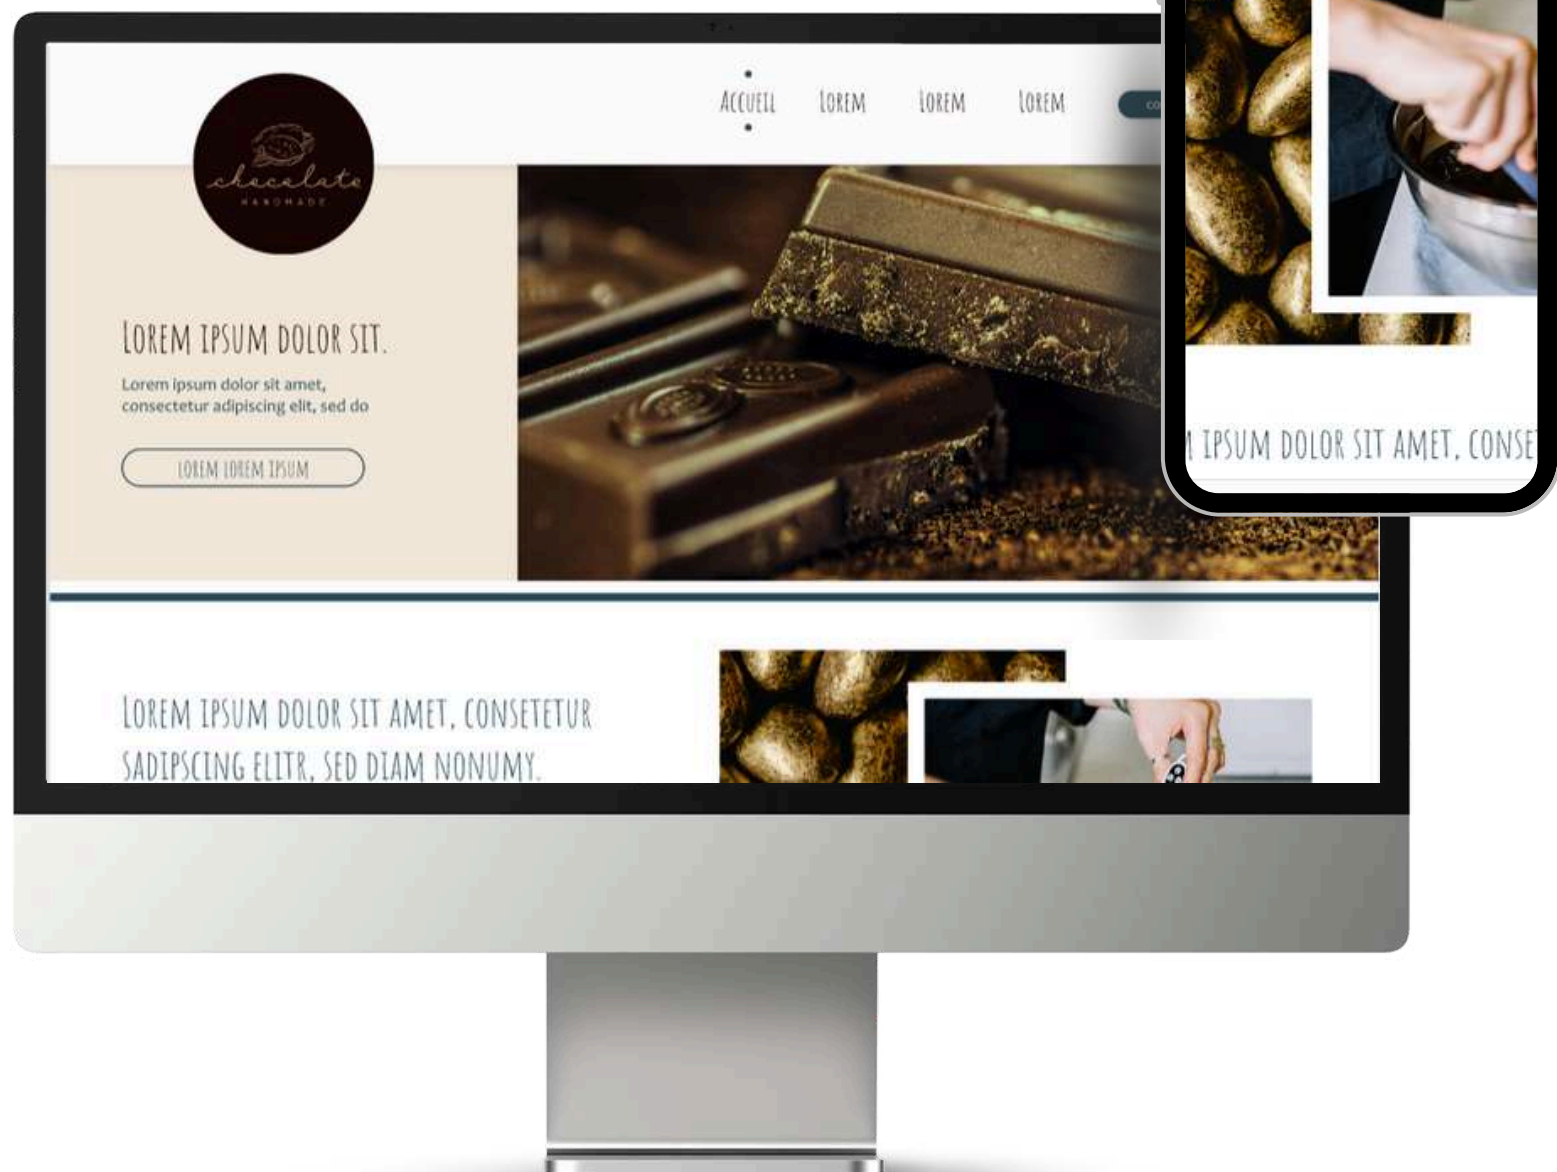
chocolate
HANDMADE

ACCUEIL LOREM LOREM LOREM

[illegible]

LOREM IPSUM DOLOR SIT.

Lorem ipsum dolor sit amet, consectetur adipiscing elit, sed do

LOREM LOREM IPSUM

LOREM IPSUM DOLOR SIT AMET, CONSETETUR SADIPSCING ELITR, SED DIAM NONUMY.

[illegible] IPSUM DOLOR SIT AMET, CONSE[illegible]